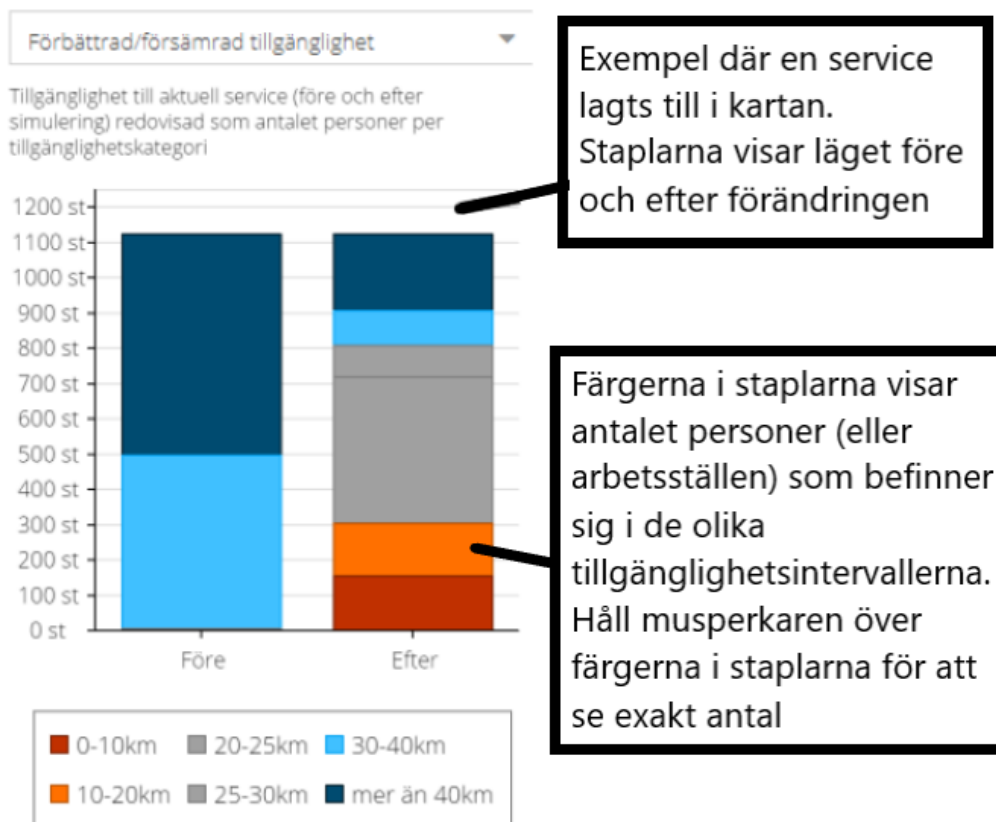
Förbättrad/försämrad tillgänglighet

Tillgänglighet till aktuell service (före och efter simulering) redovisad som antalet personer per tillgänglighetskategori

Exempel där en service lagts till i kartan. Staplarna visar läget före och efter förändringen

1200 st
1100 st
1000 st
900 st
800 st
700 st
600 st
500 st
400 st
300 st
200 st
100 st
0 st

Före
Efter

Färgerna i staplarna visar antalet personer (eller arbetsställen) som befinner sig i de olika tillgänglighetsintervallerna. Håll musperkaren över färgerna i staplarna för att se exakt antal

0-10km
20-25km
30-40km
10-20km
25-30km
mer än 40km